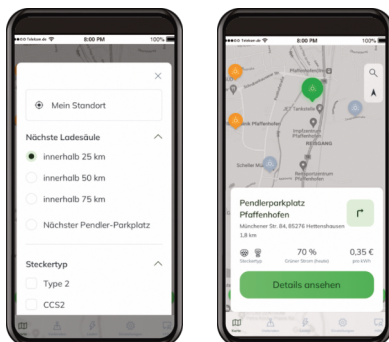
••ooo Telekom.de 8:00 PM 100%

Mein Standort

Nächste Ladesäule

innerhalb 25 km

innerhalb 50 km

innerhalb 75 km

Nächster Pendler-Parkplatz

Steckertyp

Type 2

CCS2

••ooo Telekom.de 8:00 PM 100%

Pfaffenhofen

REISGANG

Pendlerparkplatz Pfaffenhofen

Münchener Str. 84, 85276 Hettenshausen

1,8 km

Steckertyp

70 %

Grüner Strom (heute)

0,35 €

pro kWh

Details ansehen